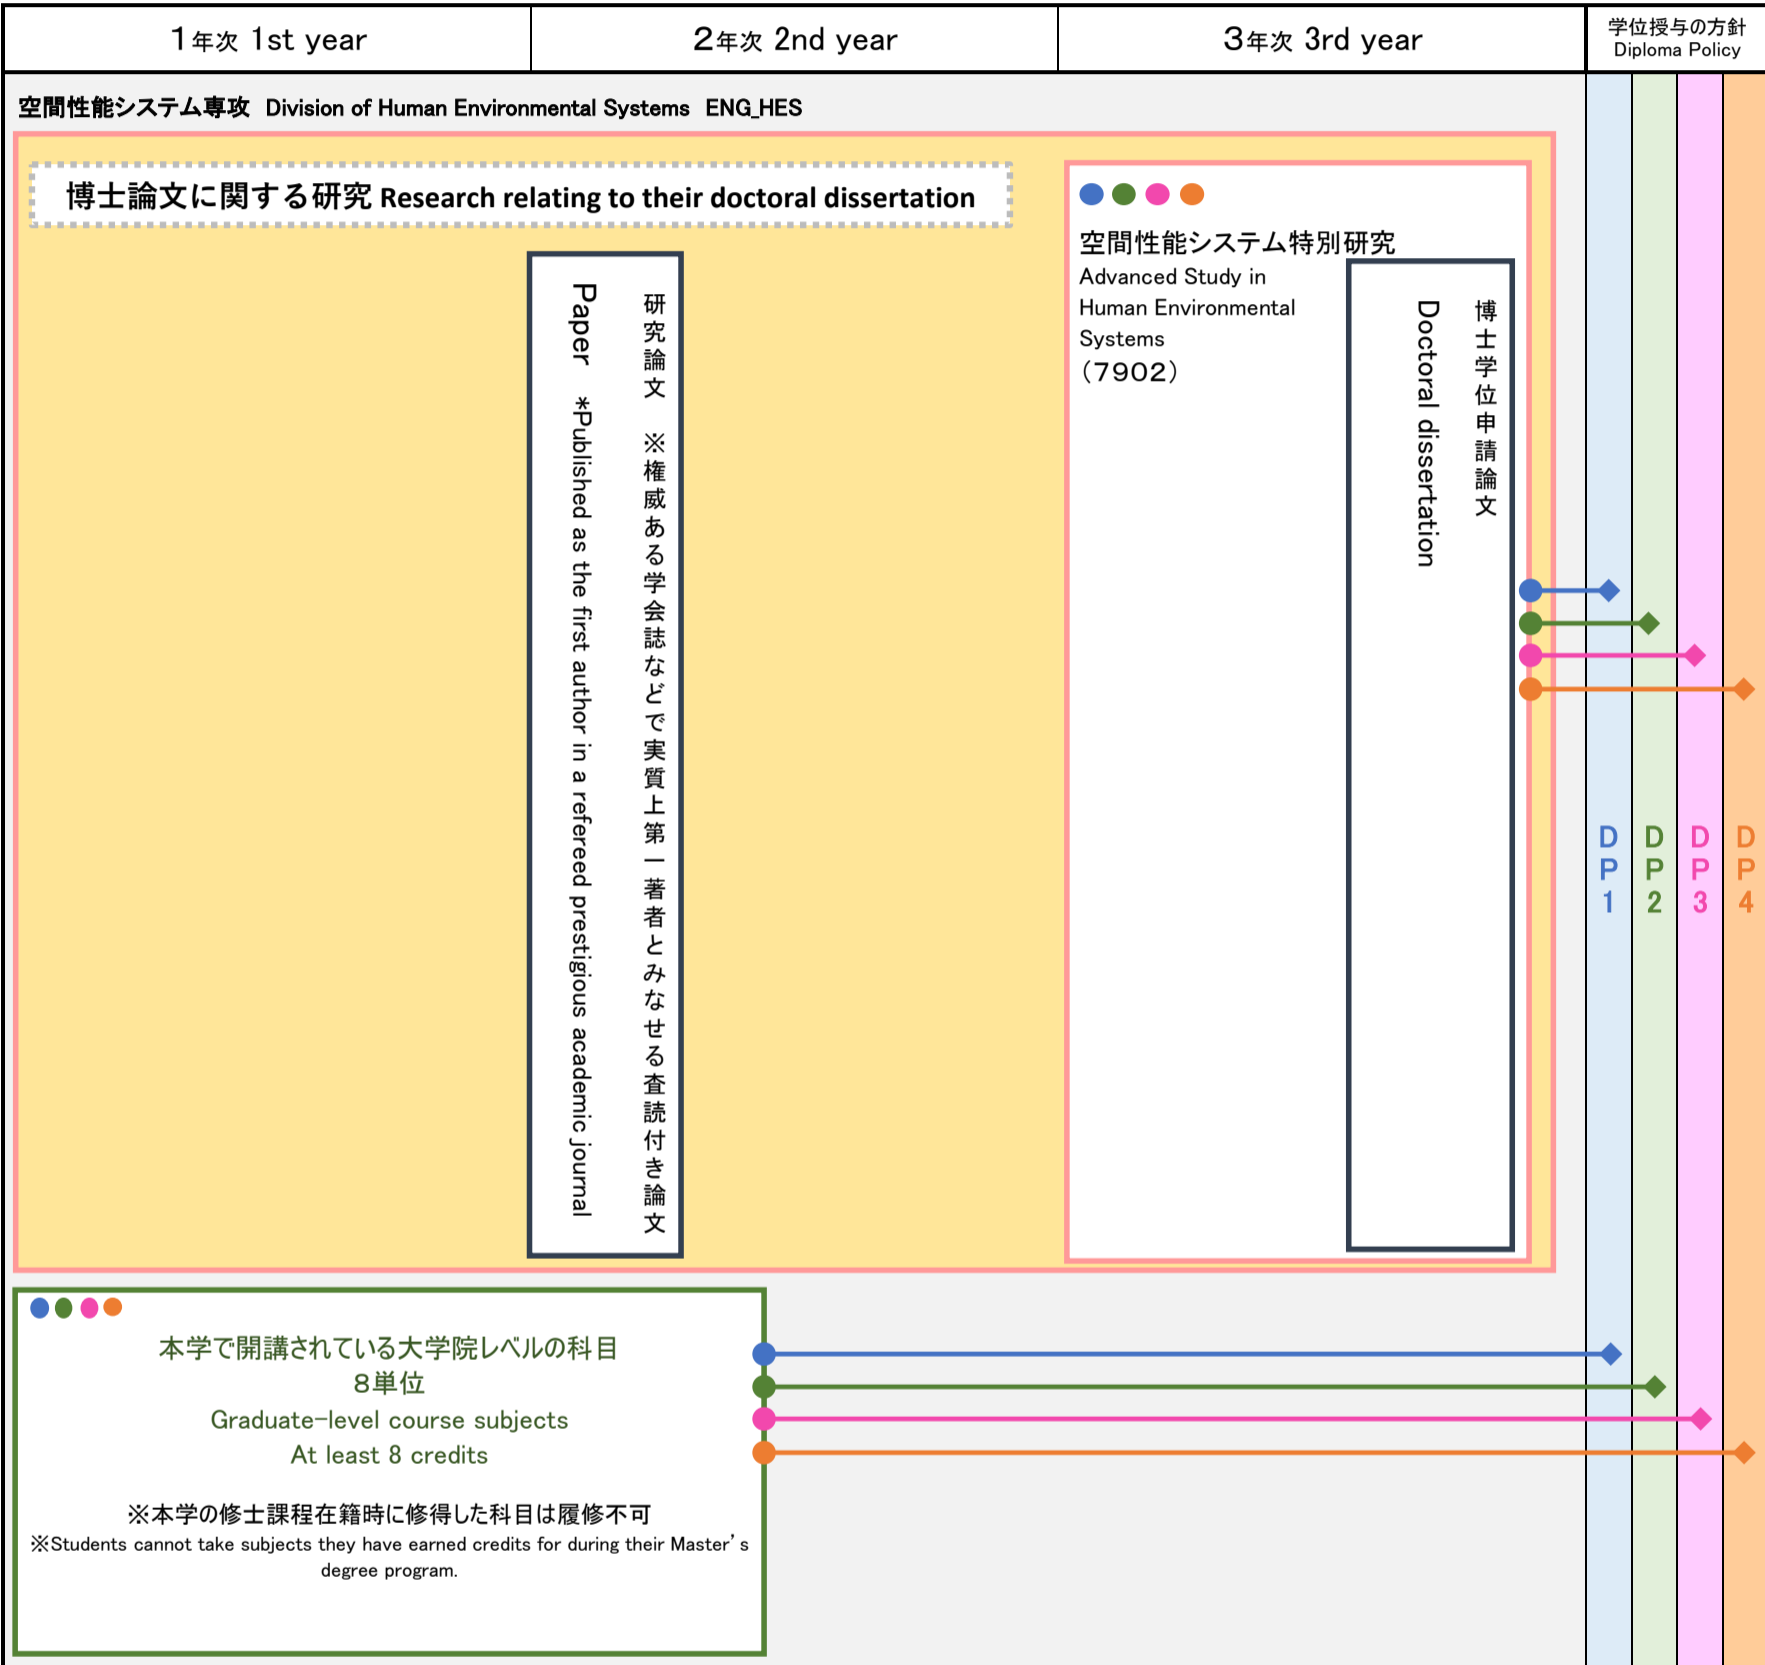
| 1年次 1st year | 2年次 2nd year | 3年次 3rd year | 学位授与の方針 Diploma Policy |
|---|---|---|---|

空間性能システム専攻 Division of Human Environmental Systems ENG_HES

博士論文に関する研究 Research relating to their doctoral dissertation

研究論文 ※権威ある学会誌などで実質上第一著者とみなせる査読付き論文

Paper *Published as the first author in a refereed prestigious academic journal

空間性能システム特別研究
Advanced Study in Human Environmental Systems
(7902)

博士学位申請論文

Doctoral dissertation

DP1 DP2 DP3 DP4

本学で開講されている大学院レベルの科目
8単位
Graduate-level course subjects
At least 8 credits

※本学の修士課程在籍時に修得した科目は履修不可
※Students cannot take subjects they have earned credits for during their Master's degree program.